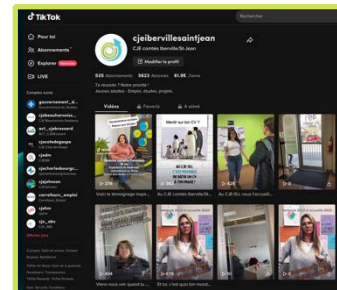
TikTok

Rechercher

Pour toi
Abonnements
Explorer
LIVE

Comptes suivis
gouvernement_d...
cjeleschamois...
act_cjdressord
cjecotedegaye
cjedm
cjecharlesbourgr
cjepresso
carrefours_emploi
cjelm
cje_abc

cjeibervillesaintjean
CJE comtés Iberville/St-Jean
Modifier le profil

535 Abonnements 5623 Abonnés 81.9K J'aime

Ta réussite ? Notre priorité !
Jeunes adultes - Emploi, études, projets.

Vidéos Favoris A aimé

Merci qui tes CV ?
CJE comtés Iberville/St-Jean

Voici le témoignage major...
Au CJE, nous croyons que...
Au CJE IS, nous l'accueill...
Nous voulons une quand tu...
Et ba, c'est que ton nouvel...